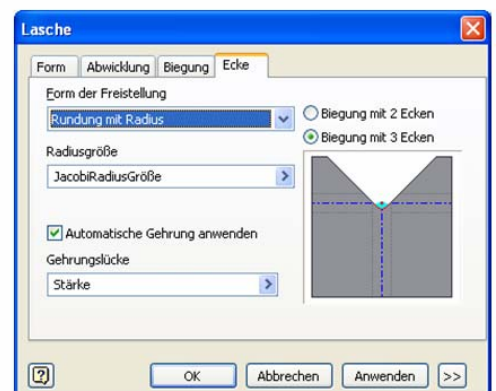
Lasche

Form | Abwicklung | Biegung | Ecke

Form der Freistellung

Rundung mit Radius

Biegung mit 2 Ecken

Biegung mit 3 Ecken

Radiusgröße

JacobiRadiusGröße

Automatische Gehrung anwenden

Gehrungslücke

Stärke

OK | Abbrechen | Anwenden | >>